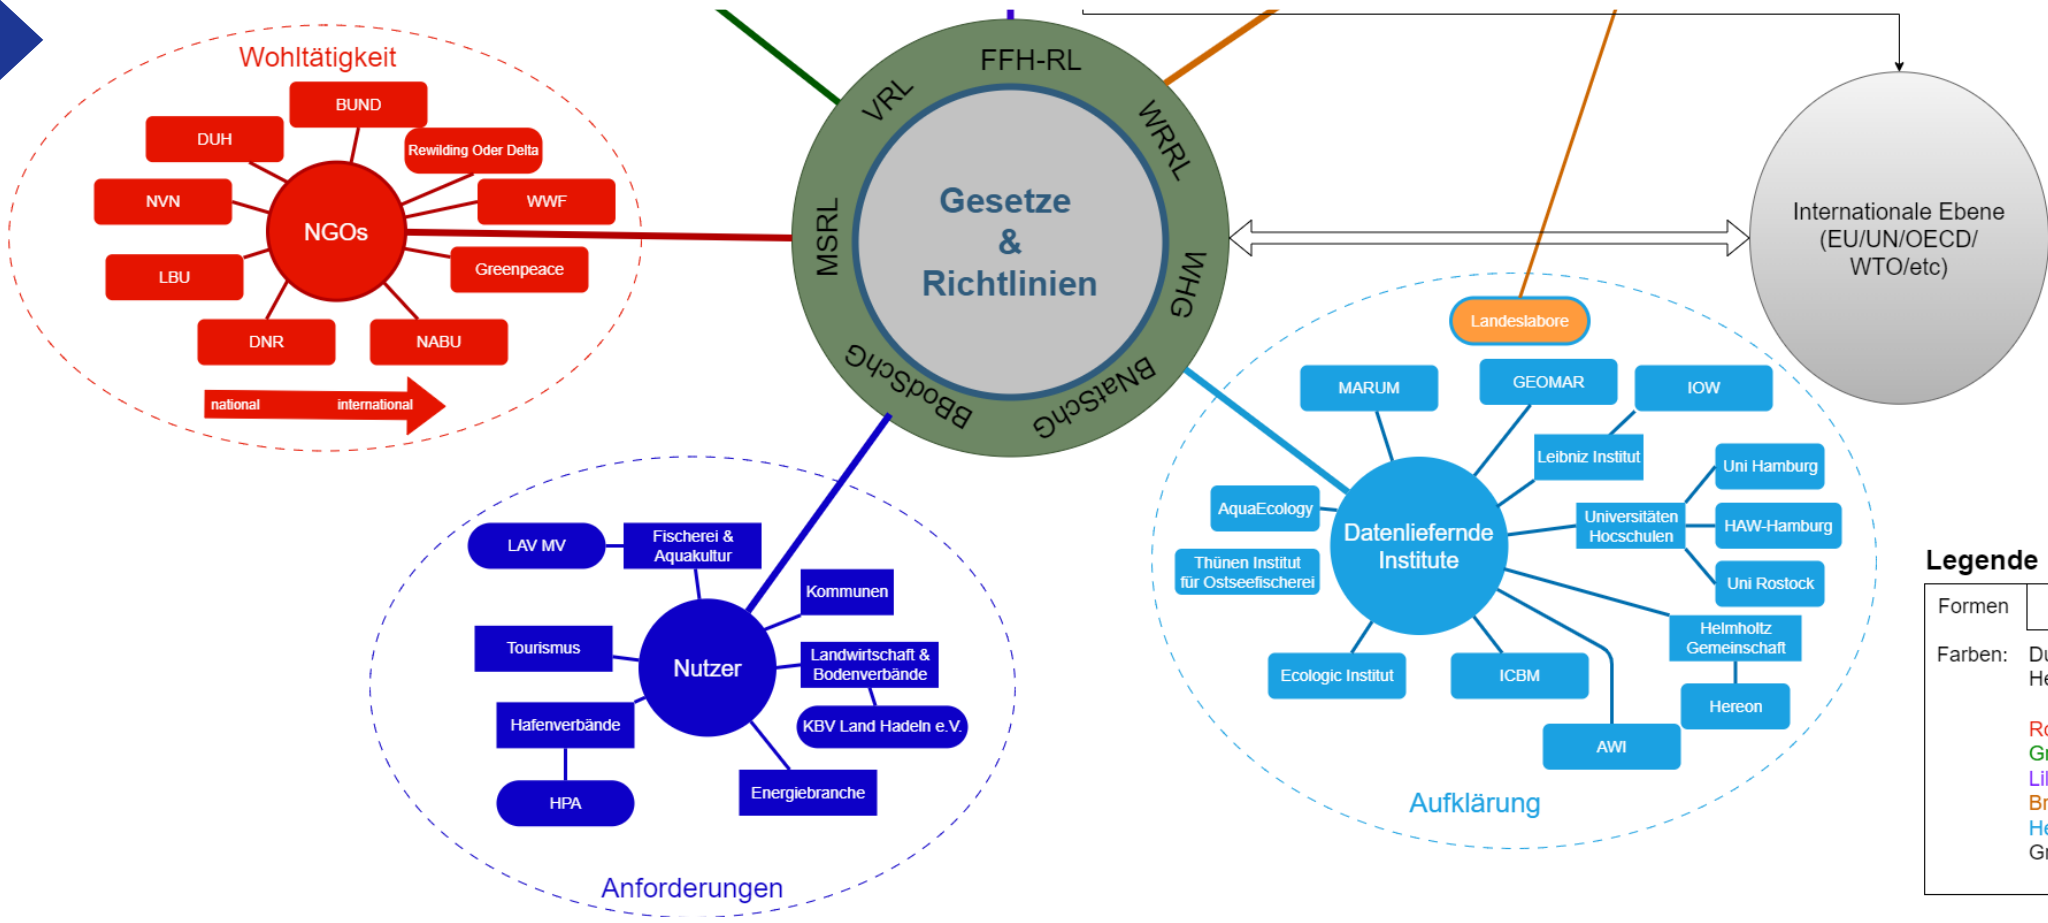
Wohltätigkeit

BUND
DUH
Rewilding Oder Delta
NVN
WWF
NGOs
LBU
Greenpeace
DNR
NABU
national
international

FFH-RL
VRL
WRRL
MSRL
Gesetze & Richtlinien
WHG
BBodSchG
BNatSchG

Internationale Ebene (EU/UN/OECD/ WTO/etc)

Landeslabore
MARUM
GEOMAR
IOW
Leibniz Institut
Uni Hamburg
AquaEcology
Datenliefernde Institute
Universitäten Hocschulen
HAW-Hamburg
Thünen Institut für Ostseefischerei
Uni Rostock
Helmholtz Gemeinschaft
Ecologic Institut
ICBM
Hereon
AWI
Aufklärung

LAV MV
Fischerei & Aquakultur
Kommunen
Tourismus
Nutzer
Landwirtschaft & Bodenverbände
Hafenverbände
KBV Land Hadeln e.V.
HPA
Energiebranche
Anforderungen

Legende
Formen
Farben: Du
He
Ro
Gr
Li
Br
He
Gr